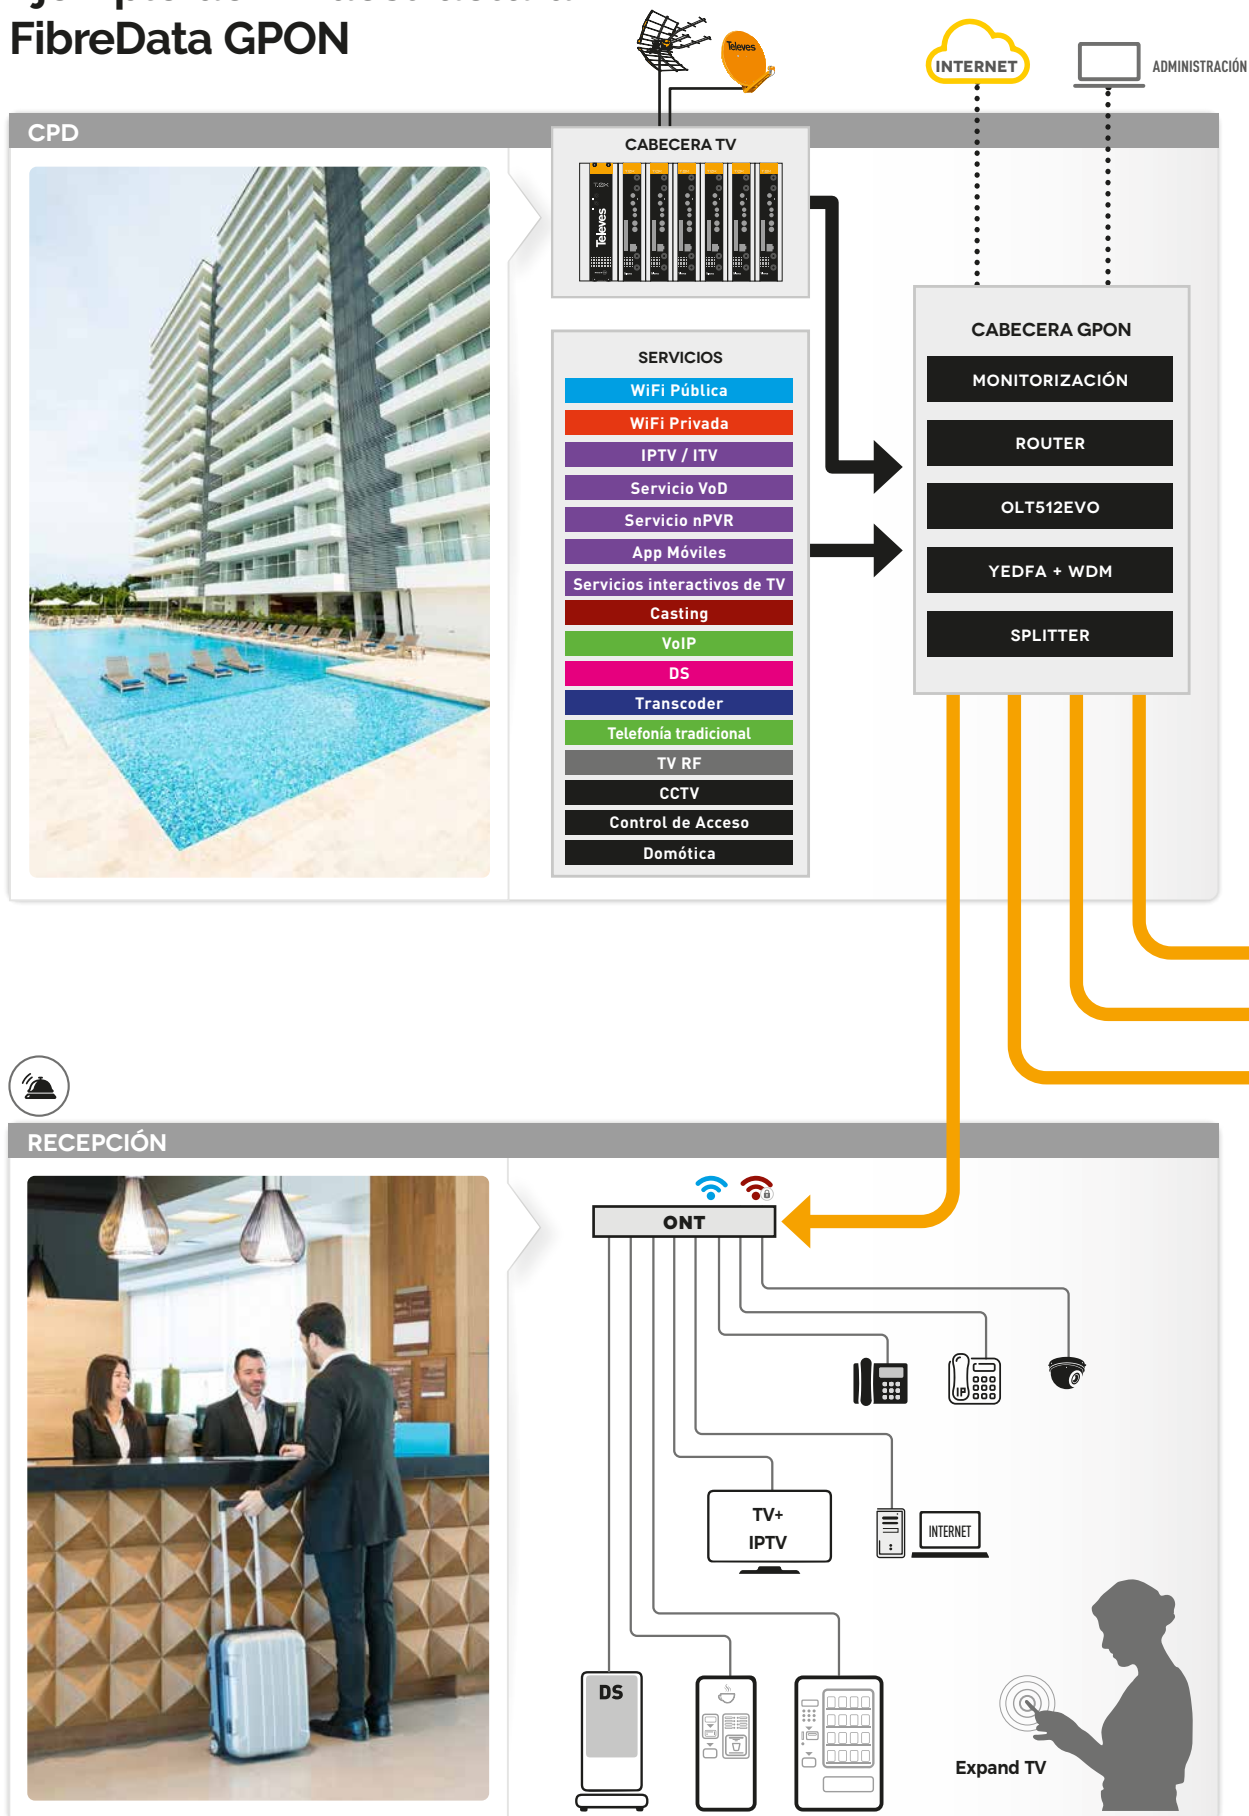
FibreData GPON

Televes

INTERNET

ADMINISTRACIÓN

CPD

CABECERA TV

Televes

SERVICIOS

WiFi Pública

WiFi Privada

IPTV / ITV

Servicio VoD

Servicio nPVR

App Móviles

Servicios interactivos de TV

Casting

VoIP

DS

Transcoder

Telefonía tradicional

TV RF

CCTV

Control de Acceso

Domótica

CABECERA GPON

MONITORIZACIÓN

ROUTER

OLT512EVO

YEDFA + WDM

SPLITTER

RECEPCIÓN

ONT

IP

TV+ IPTV

INTERNET

DS

Expand TV